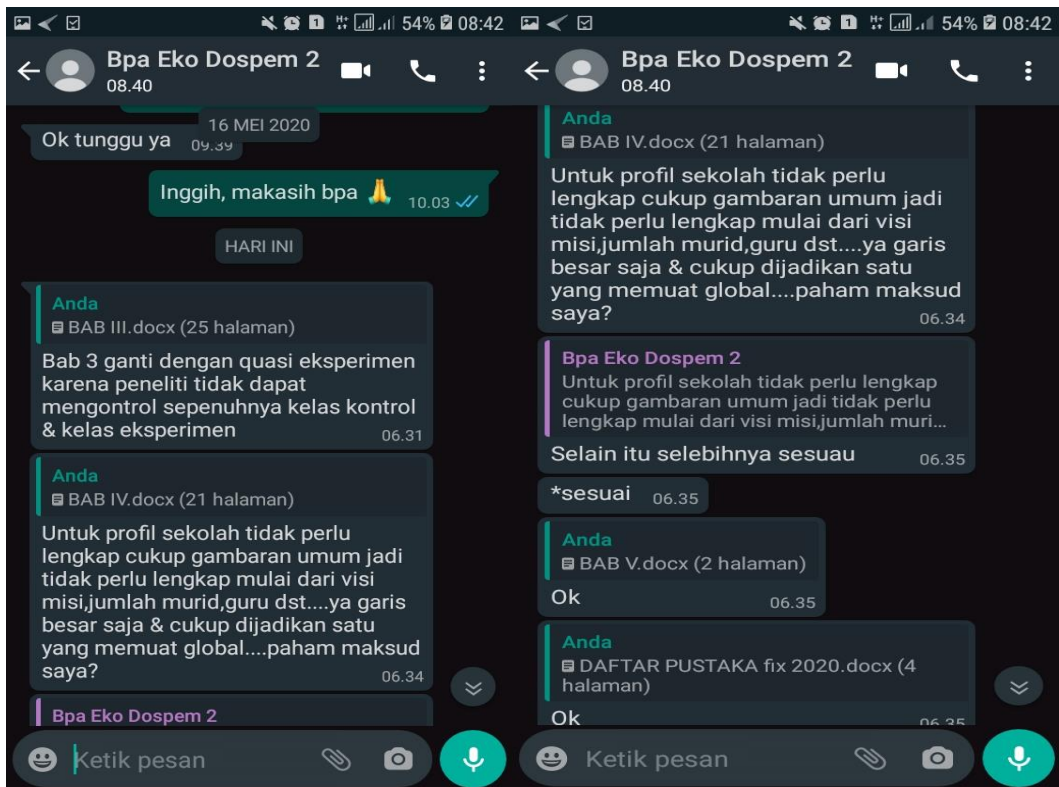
54% 08:42

Bpa Eko Dospem 2
08.40

16 MEI 2020

Ok tunggu ya 09.39

Inggih, makasih bpa 🙏 10.03

HARI INI

Anda
BAB III.docx (25 halaman)
Bab 3 ganti dengan quasi eksperimen karena peneliti tidak dapat mengontrol sepenuhnya kelas kontrol & kelas eksperimen 06.31

Anda
BAB IV.docx (21 halaman)
Untuk profil sekolah tidak perlu lengkap cukup gambaran umum jadi tidak perlu lengkap mulai dari visi misi,jumlah murid,guru dst....ya garis besar saja & cukup dijadikan satu yang memuat global....paham maksud saya? 06.34

Bpa Eko Dospem 2

Ketik pesan

54% 08:42

Bpa Eko Dospem 2
08.40

Anda
BAB IV.docx (21 halaman)
Untuk profil sekolah tidak perlu lengkap cukup gambaran umum jadi tidak perlu lengkap mulai dari visi misi,jumlah murid,guru dst....ya garis besar saja & cukup dijadikan satu yang memuat global....paham maksud saya? 06.34

Bpa Eko Dospem 2
Untuk profil sekolah tidak perlu lengkap cukup gambaran umum jadi tidak perlu lengkap mulai dari visi misi,jumlah muri...
Selain itu selebihnya sesuau 06.35

*sesuai 06.35

Anda
BAB V.docx (2 halaman)
Ok 06.35

Anda
DAFTAR PUSTAKA fix 2020.docx (4 halaman)
Ok 06.35

Ketik pesan